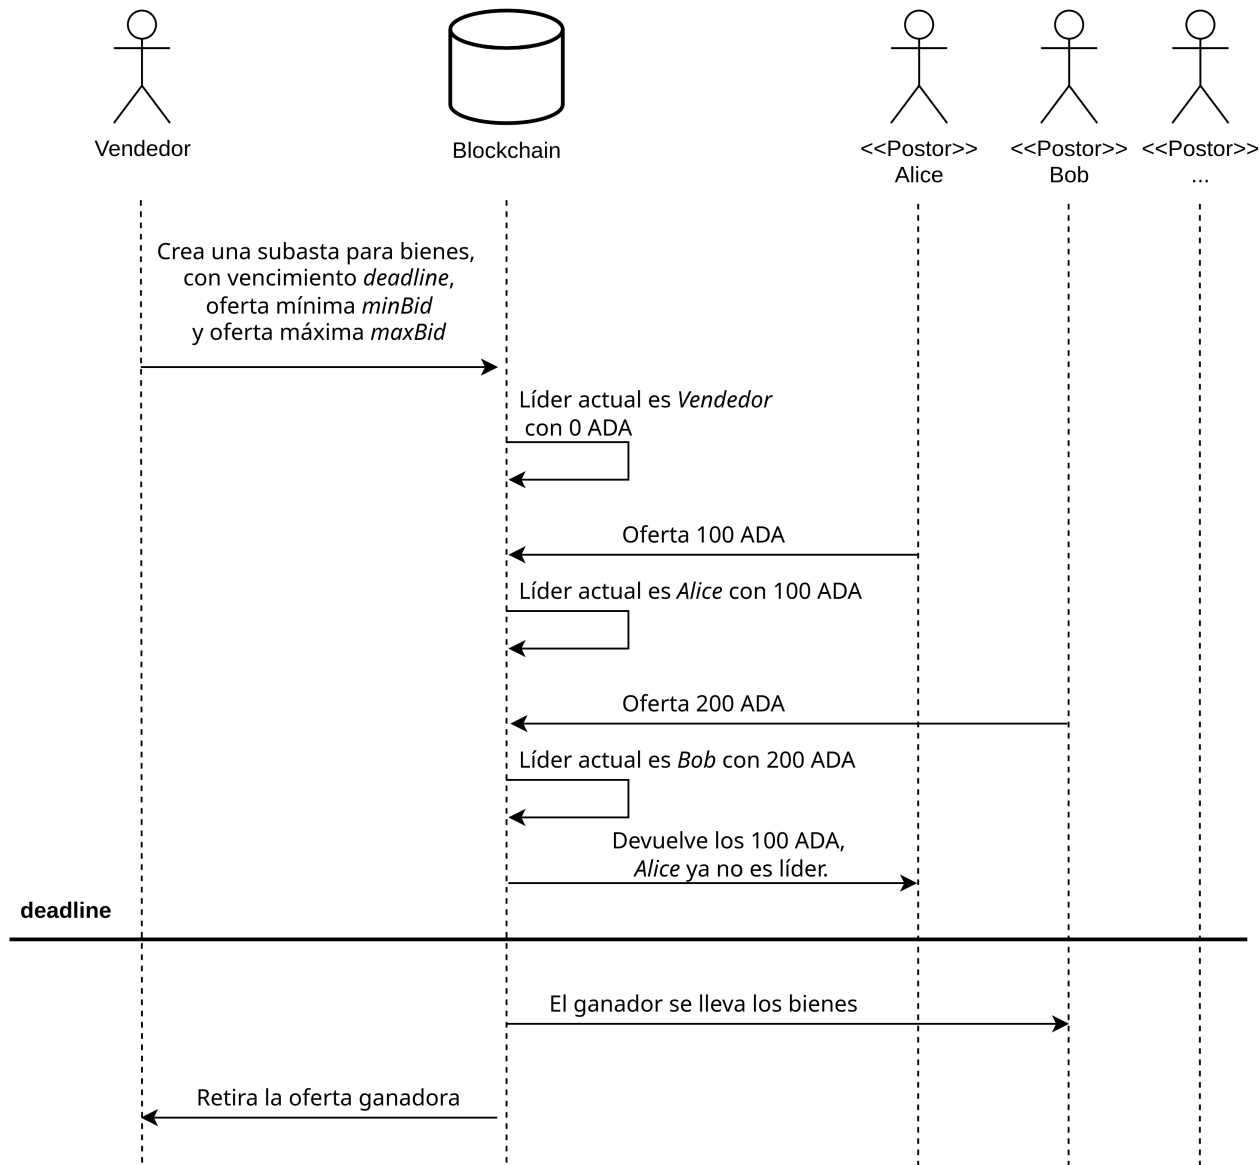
Vendedor

Blockchain

<<Postor>>
Alice

<<Postor>>
Bob

<<Postor>>
...

Crea una subasta para bienes, con vencimiento *deadline*, oferta mínima *minBid* y oferta máxima *maxBid*

Líder actual es *Vendedor* con 0 ADA

Oferta 100 ADA

Líder actual es *Alice* con 100 ADA

Oferta 200 ADA

Líder actual es *Bob* con 200 ADA

Devuelve los 100 ADA, *Alice* ya no es líder.

**deadline**

El ganador se lleva los bienes

Retira la oferta ganadora